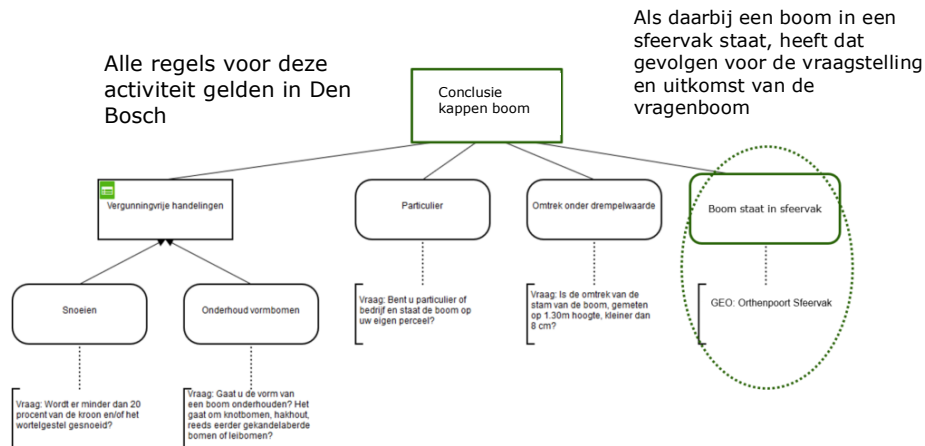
Alle regels voor deze activiteit gelden in Den Bosch

Als daarbij een boom in een sfeervak staat, heeft dat gevolgen voor de vraagstelling en uitkomst van de vragenboom

Conclusie kappen boom

Vergunningvrije handelingen

Particulier

Omtrek onder drempelwaarde

Boom staat in sfeervak

Snoeien

Onderhoud vormbomen

Vraag: Bent u particulier of bedrijf en staat de boom op uw eigen perceel?

Vraag: Is de omtrek van de stam van de boom, gemeten op 1.30m hoogte, kleiner dan 8 cm?

GEO: Orthenpoort Sfeervak

Vraag: Wordt er minder dan 20 procent van de kroon en/of het wortelgestel gesnoeid?

Vraag: Gaat u de vorm van een boom onderhouden? Het gaat om knotbomen, hakhout, reeds eerder gekandelaberde bomen of leibomen?